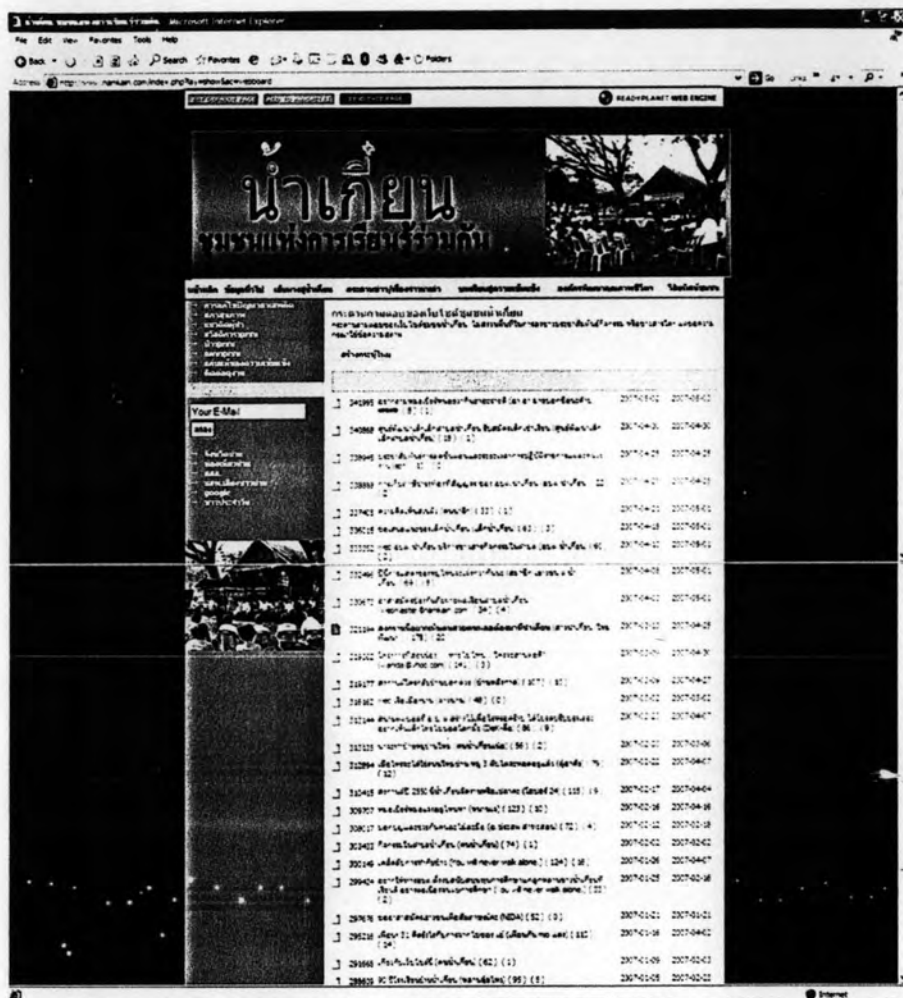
Microsoft Internet Explorer

File Edit View Favorites Tools Help

Back Search Favorites Folders

Address http://www.namkian.com/index.php

Go

READYPLANET WEB ENGINE

น้ำเกี้ยน

ชุมชนแห่งการเรียนรู้ร่วมกัน

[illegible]

Your E-Mail

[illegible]

google

| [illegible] | 2007-05-02 | 2007-05-02 |
|---|---|---|
| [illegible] | 2007-04-30 | 2007-04-30 |
| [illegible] | 2007-04-25 | 2007-04-25 |
| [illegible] | 2007-04-25 | 2007-04-25 |
| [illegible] | 2007-04-23 | 2007-05-01 |
| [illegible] | 2007-04-18 | 2007-05-01 |
| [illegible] | 2007-04-12 | 2007-05-01 |
| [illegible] | 2007-04-05 | 2007-05-01 |
| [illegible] | 2007-04-02 | 2007-05-01 |
| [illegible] | 2007-03-22 | 2007-04-25 |
| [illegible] | 2007-03-04 | 2007-04-30 |
| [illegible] | 2007-03-04 | 2007-04-27 |
| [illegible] | 2007-03-22 | 2007-03-02 |
| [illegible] | 2007-02-21 | 2007-04-07 |
| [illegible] | 2007-02-21 | 2007-03-06 |
| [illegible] | 2007-02-22 | 2007-04-07 |
| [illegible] | 2007-02-17 | 2007-04-04 |
| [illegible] | 2007-02-16 | 2007-04-18 |
| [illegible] | 2007-02-12 | 2007-02-18 |
| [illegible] | 2007-02-02 | 2007-02-02 |
| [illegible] | 2007-02-06 | 2007-04-07 |
| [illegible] | 2007-01-25 | 2007-02-18 |
| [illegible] | 2007-01-21 | 2007-01-21 |
| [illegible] | 2007-01-16 | 2007-04-02 |
| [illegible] | 2007-01-09 | 2007-02-03 |
| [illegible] | 2007-01-05 | 2007-02-02 |

Internet